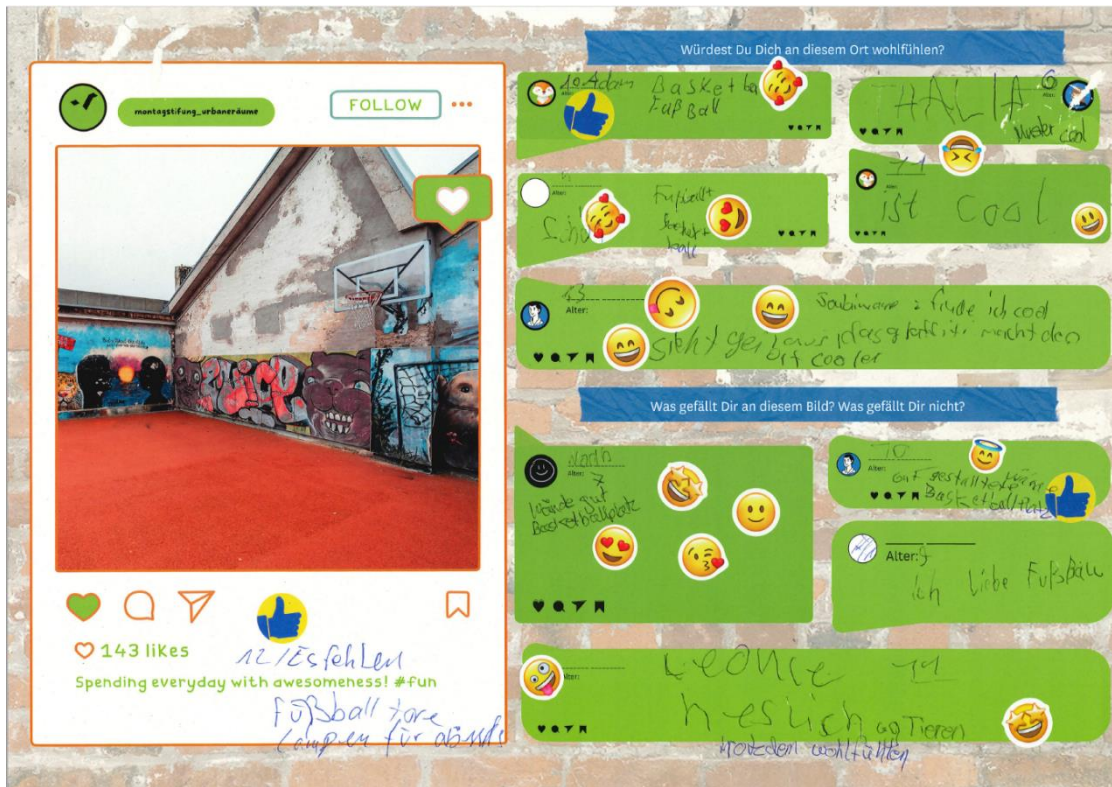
montagstiftung_urbaneräume

FOLLOW

143 likes

Spending everyday with awesomeness! #fun

12 / Es fehlen Fußball tore Lampen für abends

Würdest Du Dich an diesem Ort wohlfühlen?

10 Adam Alter: Basketball Fußball

THALIA 6 Alter: Muster cool

Alter: Schön Fußball Basketball

11 Alter: ist cool

13 Alter: Sabine ware ? finde ich cool sieht gerade wegen graffiti macht den Ort cooler

Was gefällt Dir an diesem Bild? Was gefällt Dir nicht?

Adam Alter: X Wände gut Basketballplatz

10 Alter: Gut gestalltete Wände Basketballplatz

Alter: 9 Ich liebe Fußball

Leonie 11 Alter: hesslich (Graffiti Tieren) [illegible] würde mich nicht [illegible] wohlfühlen